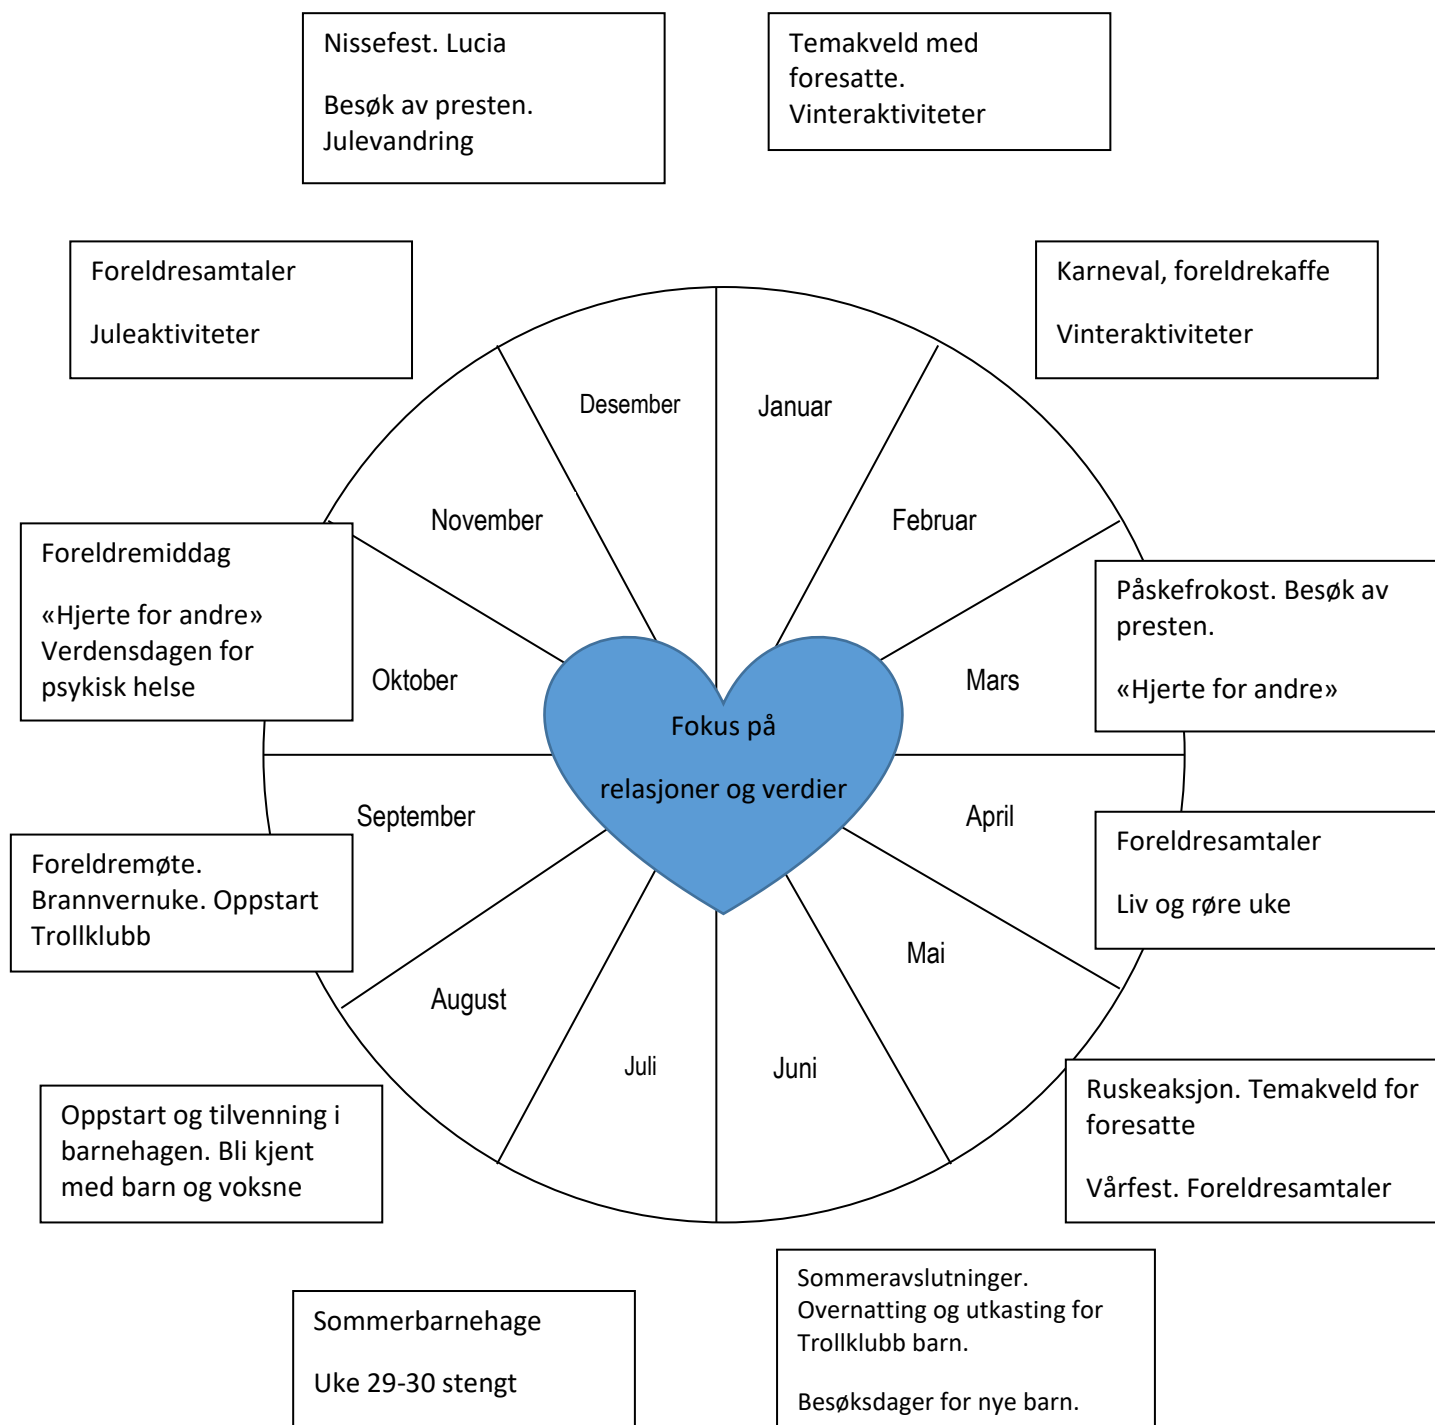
Nissefest. Lucia

Besøk av presten. Julevandring

Temakveld med foresatte. Vinteraktiviteter

Foreldresamtaler

Juleaktiviteter

Karneval, foreldrekaffe

Vinteraktiviteter

Desember

Januar

November

Februar

Foreldremiddag

«Hjerte for andre» Verdensdagen for psykisk helse

Påskefrokost. Besøk av presten.

«Hjerte for andre»

Oktober

Mars

Fokus på

relasjoner og verdier

September

April

Foreldremøte. Brannvernuke. Oppstart Trollklubb

Foreldresamtaler

Liv og røre uke

Mai

August

Juli

Juni

Oppstart og tilvenning i barnehagen. Bli kjent med barn og voksne

Ruskeaksjon. Temakveld for foresatte

Vårfest. Foreldresamtaler

Sommeravslutninger. Overnatting og utkasting for Trollklubb barn.

Besøksdager for nye barn.

Sommerbarnehage

Uke 29-30 stengt